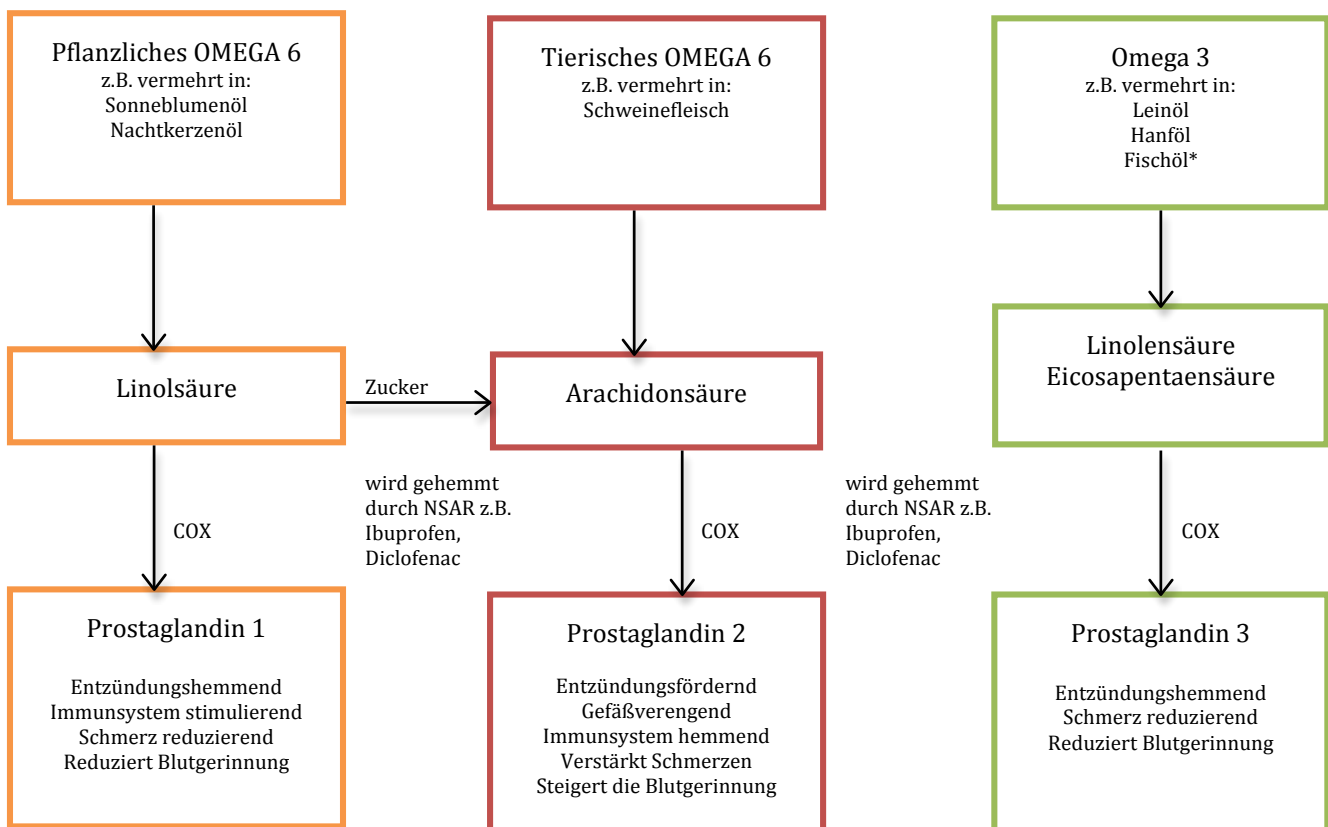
Pflanzliches OMEGA 6
z.B. vermehrt in:
Sonneblumenöl
Nachtkerzenöl

Tierisches OMEGA 6
z.B. vermehrt in:
Schweinefleisch

Omega 3
z.B. vermehrt in:
Leinöl
Hanföl
Fischöl*

Linolsäure

Zucker

Arachidonsäure

Linolensäure
Eicosapentaensäure

COX

wird gehemmt durch NSAR z.B. Ibuprofen, Diclofenac

COX

wird gehemmt durch NSAR z.B. Ibuprofen, Diclofenac

COX

Prostaglandin 1

Entzündungshemmend
Immunsystem stimulierend
Schmerz reduzierend
Reduziert Blutgerinnung

Prostaglandin 2

Entzündungsfördernd
Gefäßverengend
Immunsystem hemmend
Verstärkt Schmerzen
Steigert die Blutgerinnung

Prostaglandin 3

Entzündungshemmend
Schmerz reduzierend
Reduziert Blutgerinnung